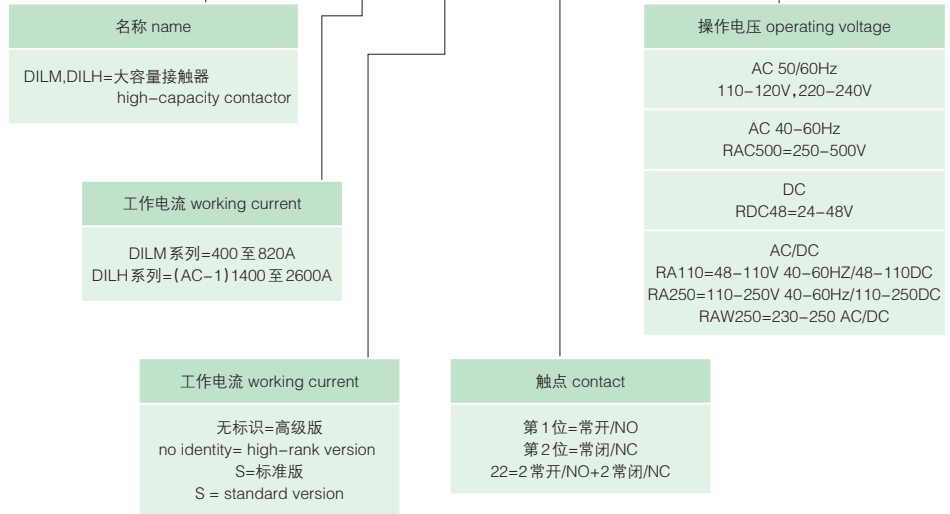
名称 name

DILM,DILH=大容量接触器
high-capacity contactor

工作电流 working current

DILM 系列=400 至 820A
DILH 系列=(AC-1)1400 至 2600A

工作电流 working current

无标识=高级版
no identity= high-rank version
S=标准版
S = standard version

触点 contact

第 1 位=常开/NO
第 2 位=常闭/NC
22=2 常开/NO+2 常闭/NC

操作电压 operating voltage

AC 50/60Hz
110-120V,220-240V

AC 40-60Hz
RAC500=250-500V

DC
RDC48=24-48V

AC/DC
RA110=48-110V 40-60HZ/48-110DC
RA250=110-250V 40-60Hz/110-250DC
RAW250=230-250 AC/DC